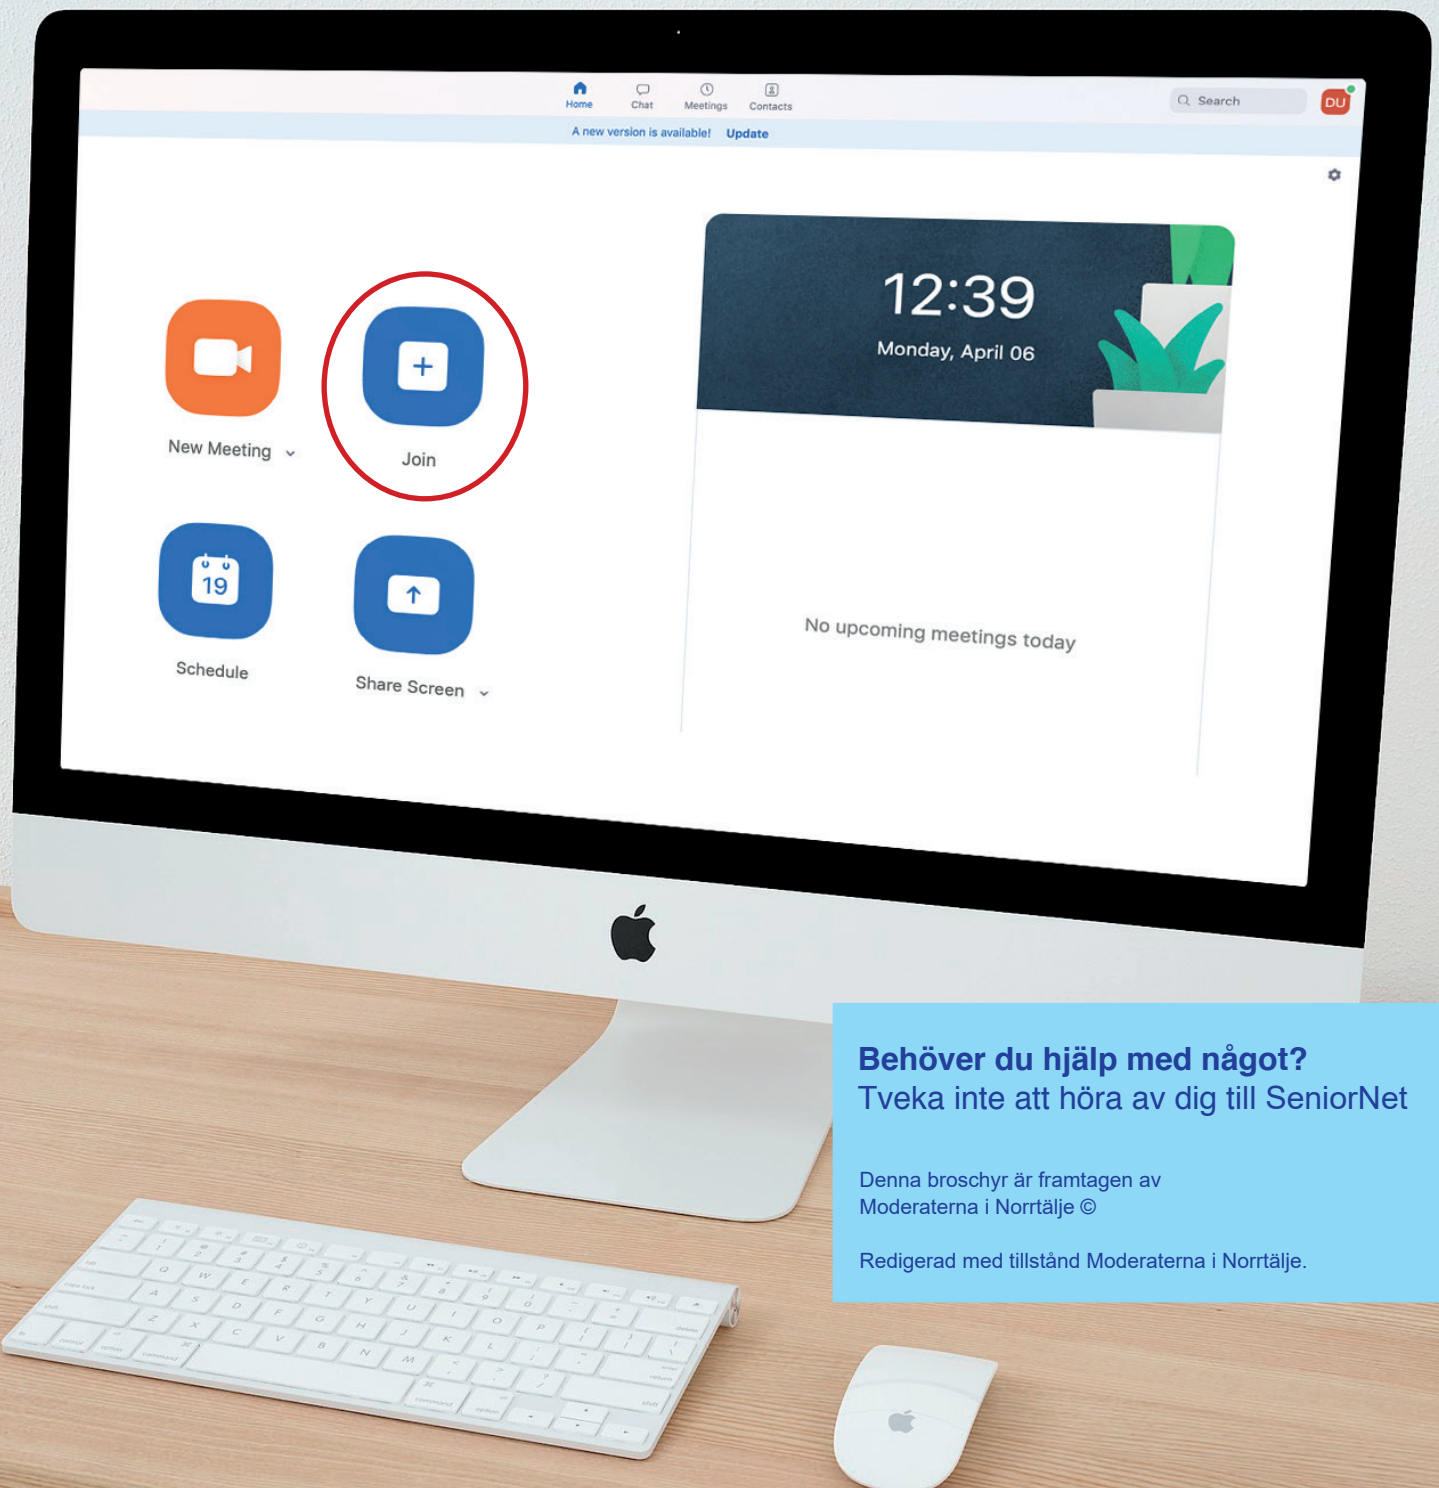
Home Chat Meetings Contacts

Search DU

A new version is available! Update

New Meeting

Join

Schedule

19

Share Screen

12:39

Monday, April 06

No upcoming meetings today

**Behöver du hjälp med något?**
Tveka inte att höra av dig till SeniorNet

Denna broschyr är framtagen av Moderaterna i Norrtälje ©

Redigerad med tillstånd Moderaterna i Norrtälje.